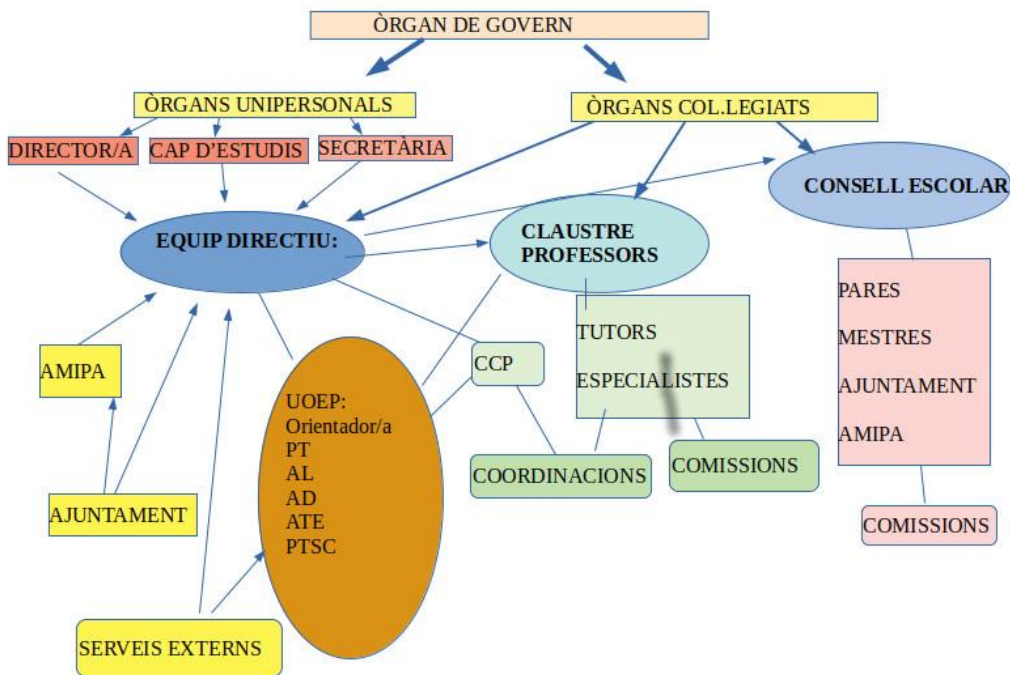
ÒRGAN DE GOVERN

ÒRGANS UNIPERSONALS

ÒRGANS COL.LEGIATS

DIRECTOR/A

CAP D'ESTUDIS

SECRETÀRIA

EQUIP DIRECTIU:

CLAUSTRE PROFESSORS

CONSELL ESCOLAR

TUTORS

ESPECIALISTES

PARES

MESTRES

AJUNTAMENT

AMIPA

AMIPA

CCP

UOEP:
Orientador/a
PT
AL
AD
ATE
PTSC

COORDINACIONS

COMISSIONS

COMISSIONS

AJUNTAMENT

SERVEIS EXTERNS